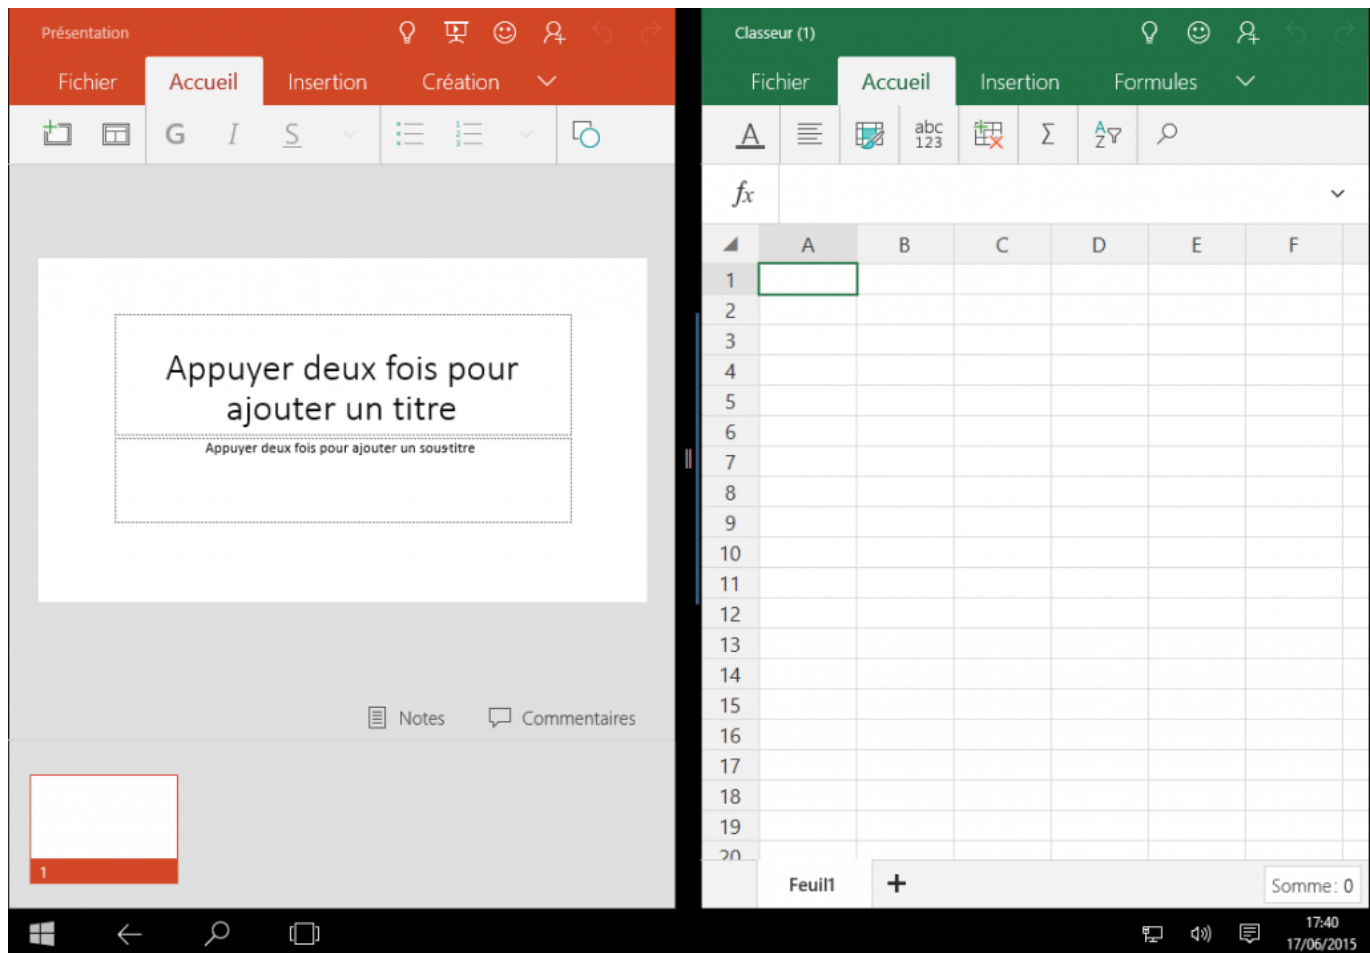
Présentation

Fichier Accueil Insertion Création

G I S

Appuyer deux fois pour ajouter un titre

Appuyer deux fois pour ajouter un soustitre

Notes Commentaires

1

Classeur (1)

Fichier Accueil Insertion Formules

abc 123

$\Sigma$

$fx$

| | A | B | C | D | E | F |
|---|---|---|---|---|---|---|
| 1 | | | | | | |
| 2 | | | | | | |
| 3 | | | | | | |
| 4 | | | | | | |
| 5 | | | | | | |
| 6 | | | | | | |
| 7 | | | | | | |
| 8 | | | | | | |
| 9 | | | | | | |
| 10 | | | | | | |
| 11 | | | | | | |
| 12 | | | | | | |
| 13 | | | | | | |
| 14 | | | | | | |
| 15 | | | | | | |
| 16 | | | | | | |
| 17 | | | | | | |
| 18 | | | | | | |
| 19 | | | | | | |
| 20 | | | | | | |

Feuil1 +

Somme: 0

17:40
17/06/2015